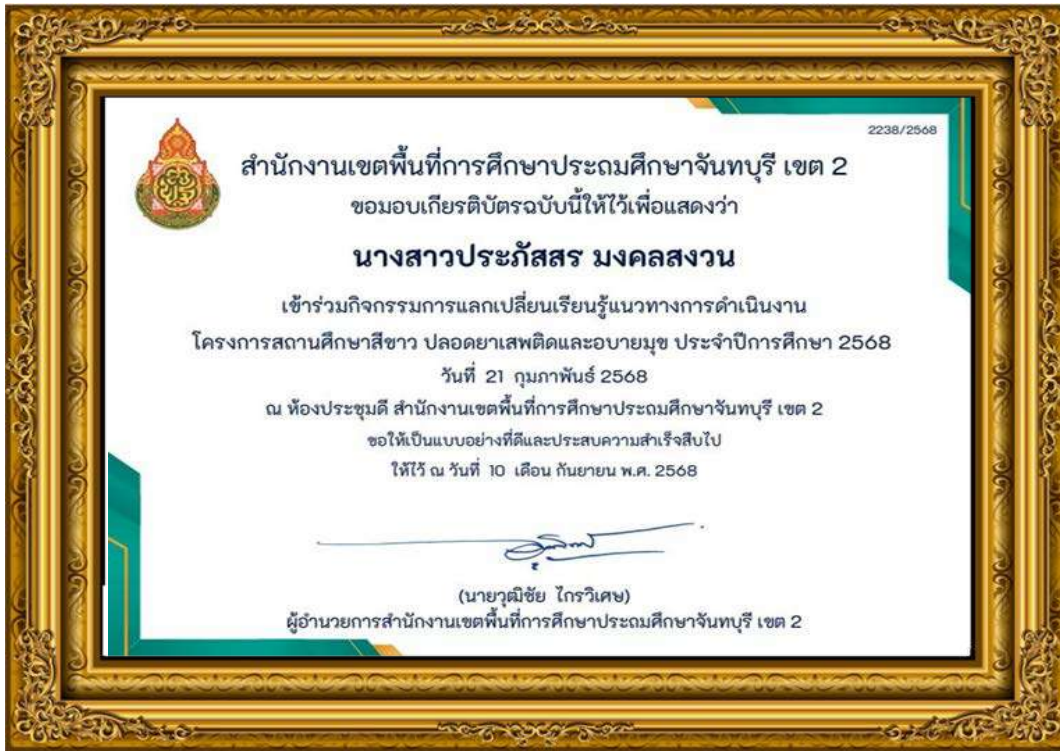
2238/2568

สำนักงานเขตพื้นที่การศึกษาประถมศึกษาจันทบุรี เขต 2
ขอมอบเกียรติบัตรฉบับนี้ให้ไว้เพื่อแสดงว่า

นางสาวประภัสสร มงคลสงวน

เข้าร่วมกิจกรรมการแลกเปลี่ยนเรียนรู้แนวทางการดำเนินงาน
โครงการสถานศึกษาสีขาว ปลอดยาเสพติดและอบายมุข ประจำปีการศึกษา 2568
วันที่ 21 กุมภาพันธ์ 2568
ณ ห้องประชุมดี สำนักงานเขตพื้นที่การศึกษาประถมศึกษาจันทบุรี เขต 2
ขอให้เป็นแบบอย่างที่ดีและประสบความสำเร็จสืบไป
ให้ไว้ ณ วันที่ 10 เดือน กันยายน พ.ศ. 2568

(นายวุฒิชัย ไกรวิเศษ)
ผู้อำนวยการสำนักงานเขตพื้นที่การศึกษาประถมศึกษาจันทบุรี เขต 2